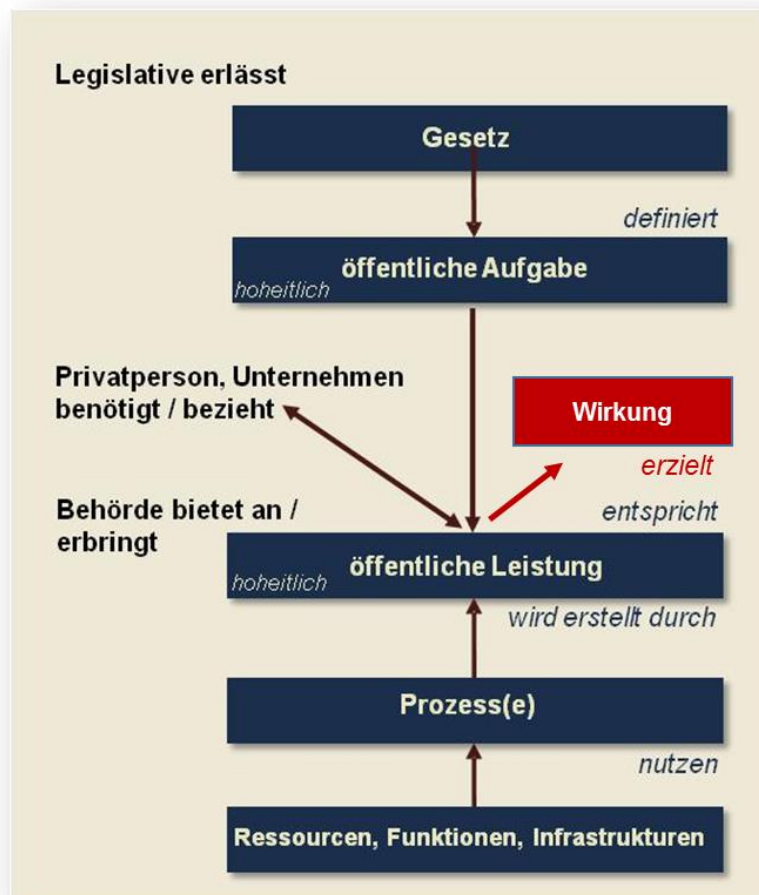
Legislative erlässt

Gesetz

definiert

öffentliche Aufgabe

hoheitlich

Privatperson, Unternehmen benötigt / bezieht

Wirkung

erzielt

Behörde bietet an / erbringt

entspricht

öffentliche Leistung

hoheitlich

wird erstellt durch

Prozess(e)

nutzen

Ressourcen, Funktionen, Infrastrukturen